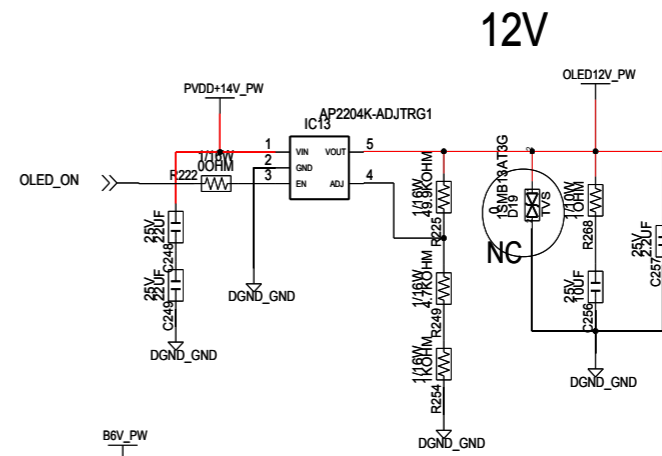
12V

PVDD+14V_PW

OLED12V_PW

AP2204K-ADJTRG1

IC13

1/10W

0OHM

R222

OLED_ON

VIN

GND

EN

VOUT

ADJ

1

2

3

5

4

25V

22UF

C248

25V

22UF

C249

DGND_GND

DGND_GND

1/16W

49.9KOHM

R225

1/16W

4.7KOHM

R249

1/16W

1KOHM

R254

DGND_GND

0

1SMB13AT3G

D19

TVS

NC

1/10W

1OHM

R268

25V

10UF

C256

DGND_GND

25V

2.2UF

C257

B6V_PW